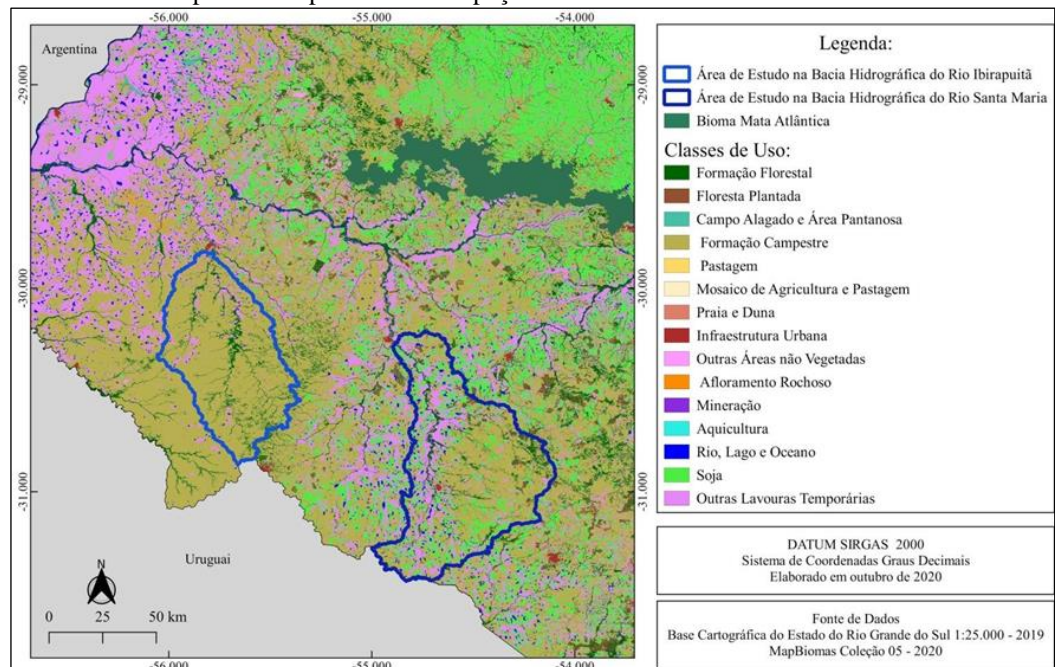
-56.000
-55.000
-54.000

Argentina

-29.000
-30.000
-31.000

-29.000
-30.000
-31.000

Uruguai

N

0 25 50 km

-56.000
-55.000
-54.000

Legenda:
Área de Estudo na Bacia Hidrográfica do Rio Ibirapuitã
Área de Estudo na Bacia Hidrográfica do Rio Santa Maria
Bioma Mata Atlântica

Classes de Uso:
Formação Florestal
Floresta Plantada
Campo Alagado e Área Pantanosa
Formação Campestre
Pastagem
Mosaico de Agricultura e Pastagem
Praia e Duna
Infraestrutura Urbana
Outras Áreas não Vegetadas
Afloramento Rochoso
Mineração
Aquicultura
Rio, Lago e Oceano
Soja
Outras Lavouras Temporárias

DATUM SIRGAS 2000
Sistema de Coordenadas Graus Decimais
Elaborado em outubro de 2020

Fonte de Dados
Base Cartográfica do Estado do Rio Grande do Sul 1:25.000 - 2019
MapBiomas Coleção 05 - 2020